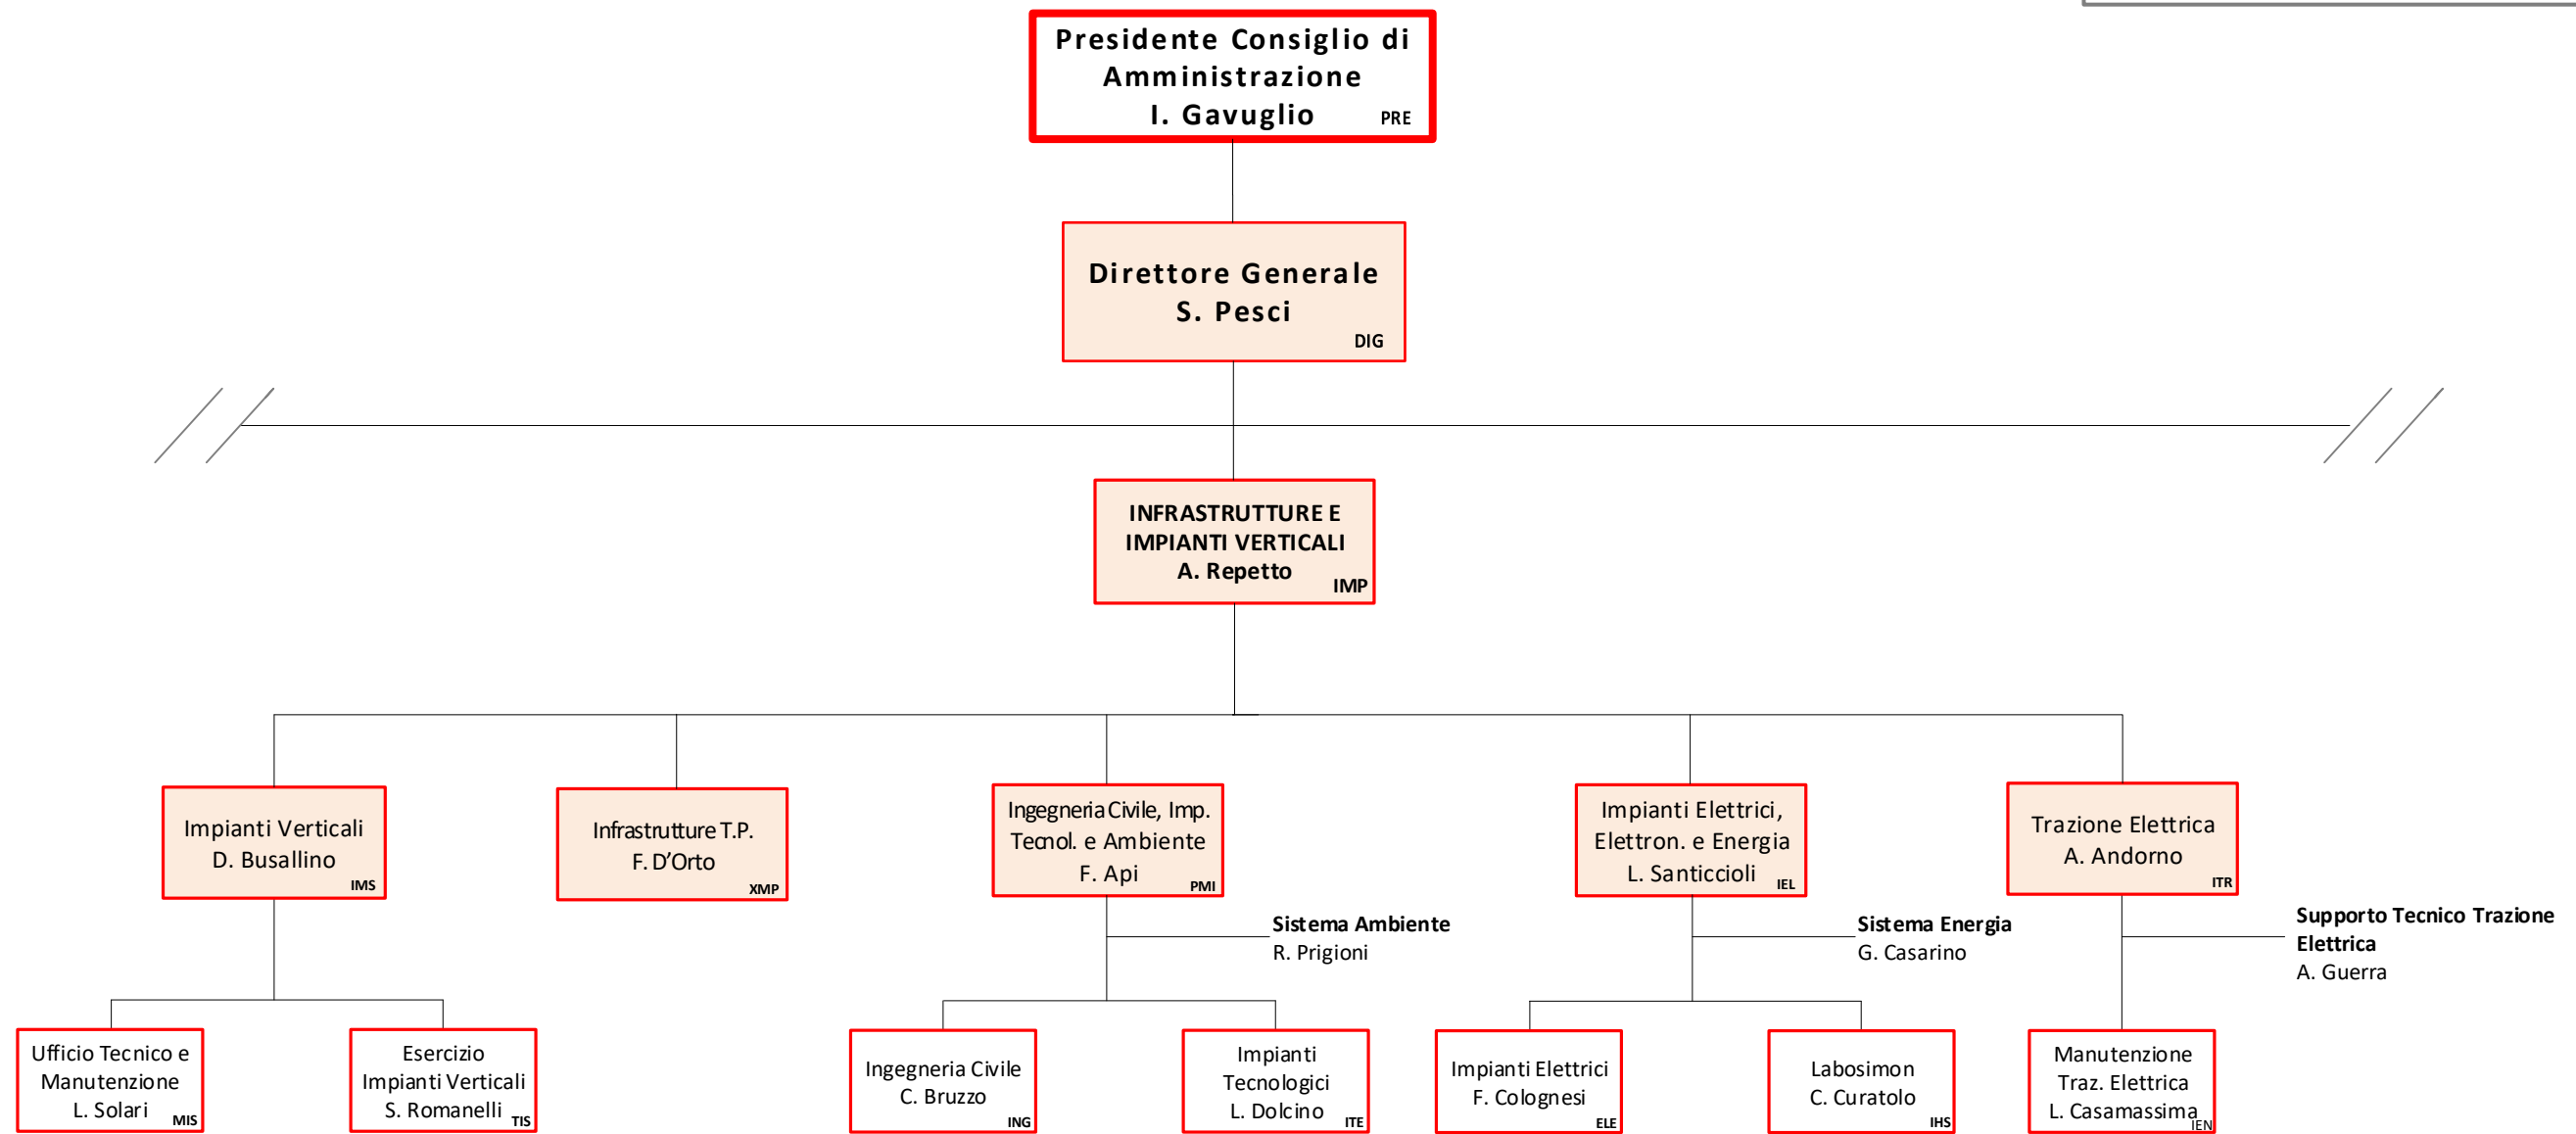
Presidente Consiglio di Amministrazione
I. Gavuglio PRE

Direttore Generale
S. Pesci DIG

INFRASTRUTTURE E IMPIANTI VERTICALI
A. Repetto IMP

Impianti Verticali
D. Busallino IMS

Infrastrutture T.P.
F. D'Orto XMP

Ingegneria Civile, Imp. Tecnol. e Ambiente
F. Api PMI

Impianti Elettrici, Elettron. e Energia
L. Santiccioli IEL

Trazione Elettrica
A. Andorno ITR

Sistema Ambiente
R. Prigioni

Sistema Energia
G. Casarino

Supporto Tecnico Trazione Elettrica
A. Guerra

Ufficio Tecnico e Manutenzione
L. Solari MIS

Esercizio Impianti Verticali
S. Romanelli TIS

Ingegneria Civile
C. Bruzzo ING

Impianti Tecnologici
L. Dolcino ITE

Impianti Elettrici
F. Colognesi ELE

Labosimon
C. Curatolo IHS

Manutenzione Traz. Elettrica
L. Casamassima IEN